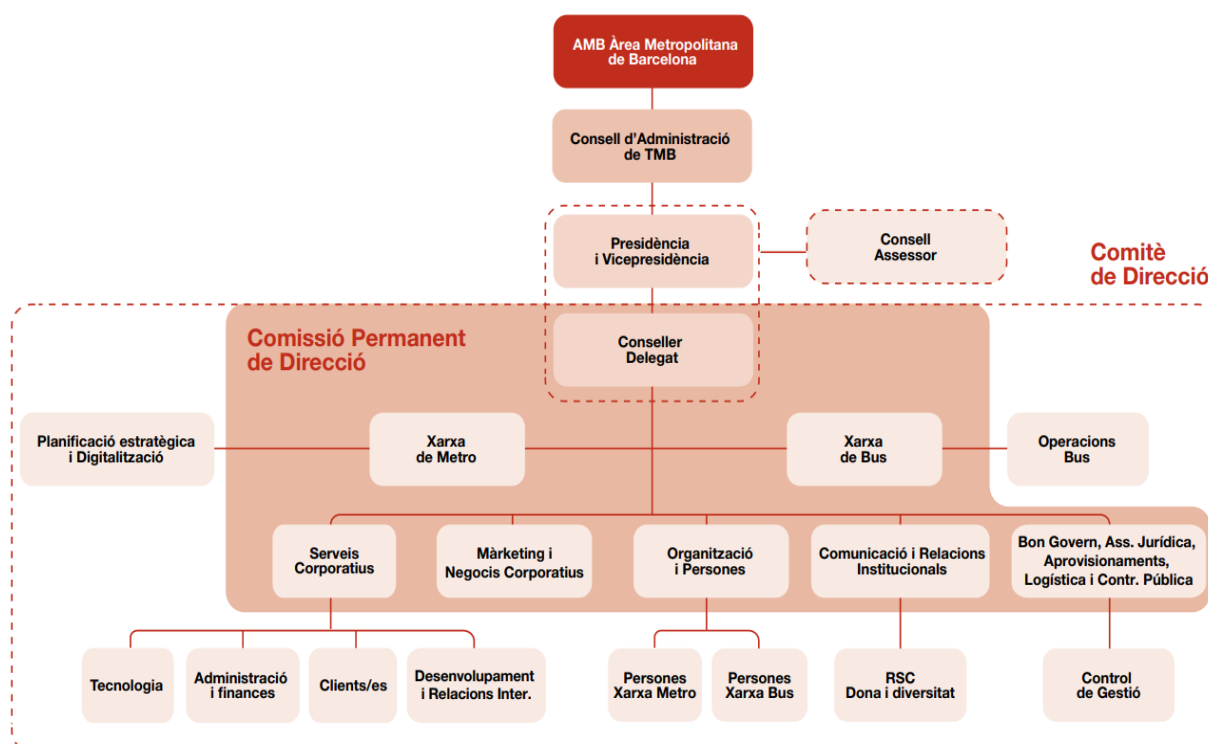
AMB Àrea Metropolitana de Barcelona

Consell d'Administració de TMB

Presidència i Vicepresidència

Consell Assessor

Comitè de Direcció

Comissió Permanent de Direcció

Conseller Delegat

Planificació estratègica i Digitalització

Xarxa de Metro

Xarxa de Bus

Operacions Bus

Serveis Corporatius

Màrketing i Negocis Corporatius

Organització i Persones

Comunicació i Relacions Institucionals

Bon Govern, Ass. Jurídica, Aprovisionaments, Logística i Contr. Pública

Tecnologia

Administració i finances

Clients/es

Desenvolupament i Relacions Inter.

Persones Xarxa Metro

Persones Xarxa Bus

RSC Dona i diversitat

Control de Gestió